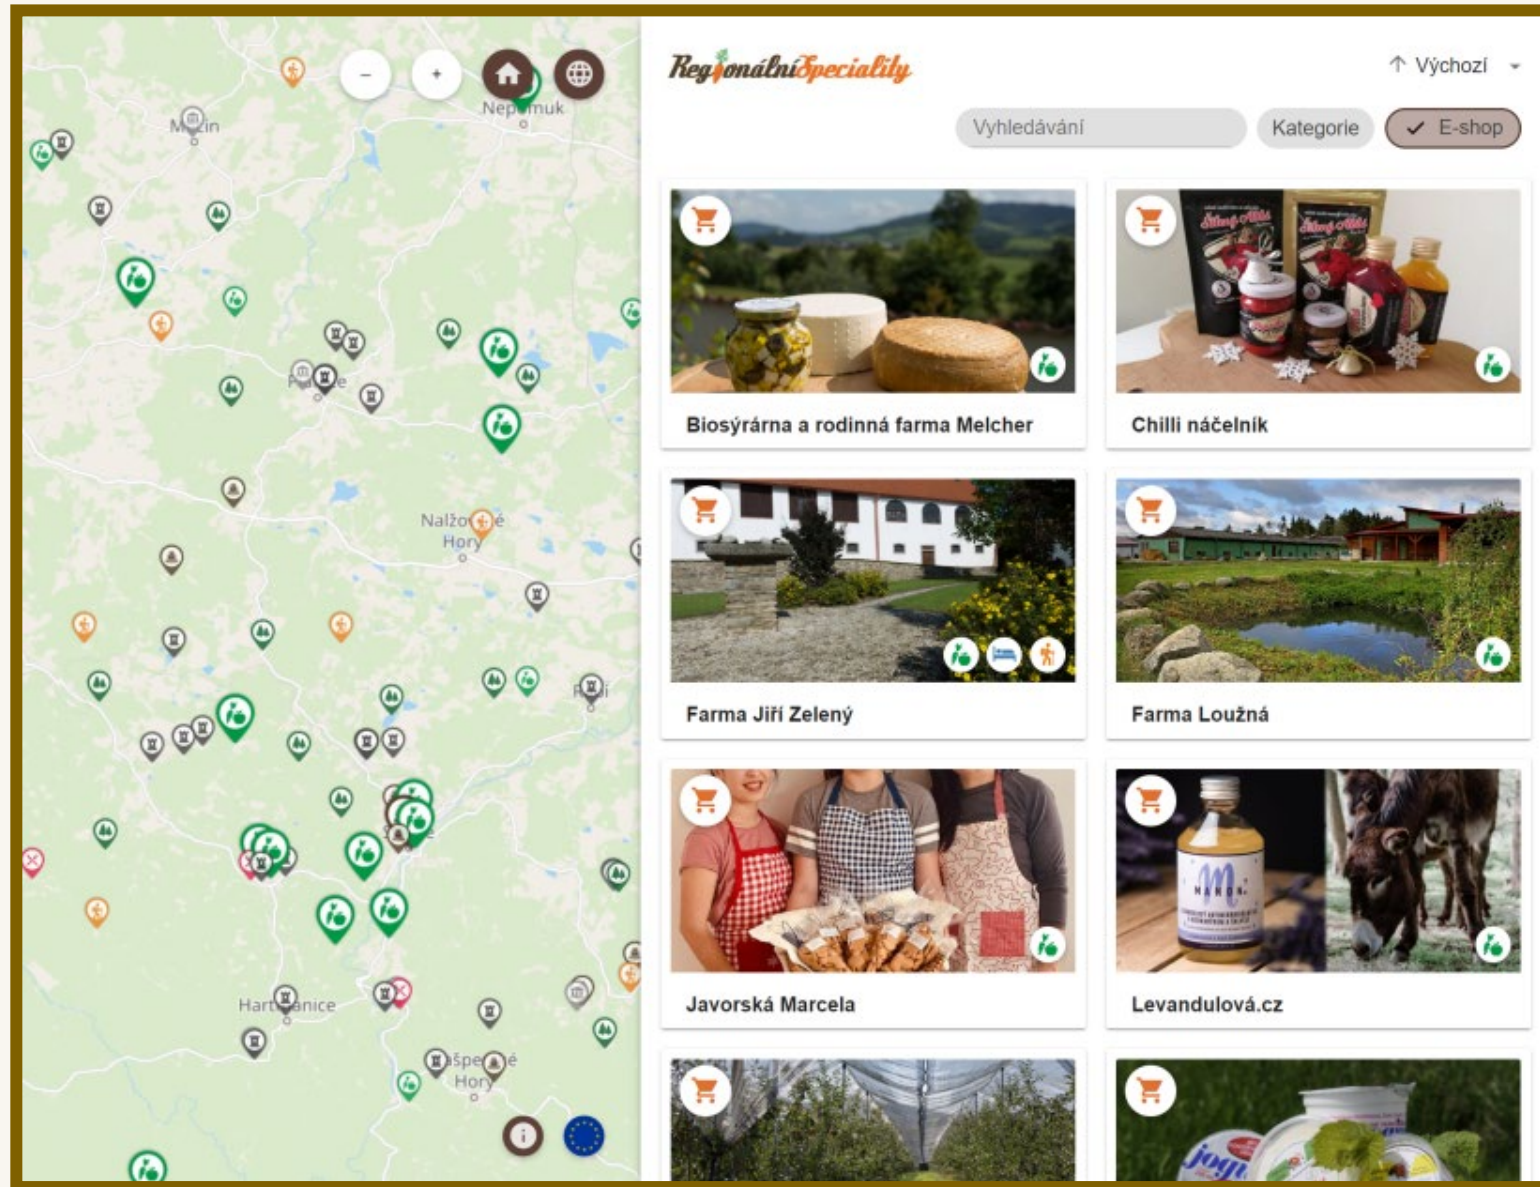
–
+
Nepomuk
Mezin
Nalžovské Hory
Hartmanice
Kašperské Hory

RegionálníSpeciality
Výchozí
Vyhledávání
Kategorie
E-shop

Biosýrárna a rodinná farma Melcher
Chilli náčelník
Farma Jiří Zelený
Farma Loužná
Javorská Marcela
Levandulová.cz